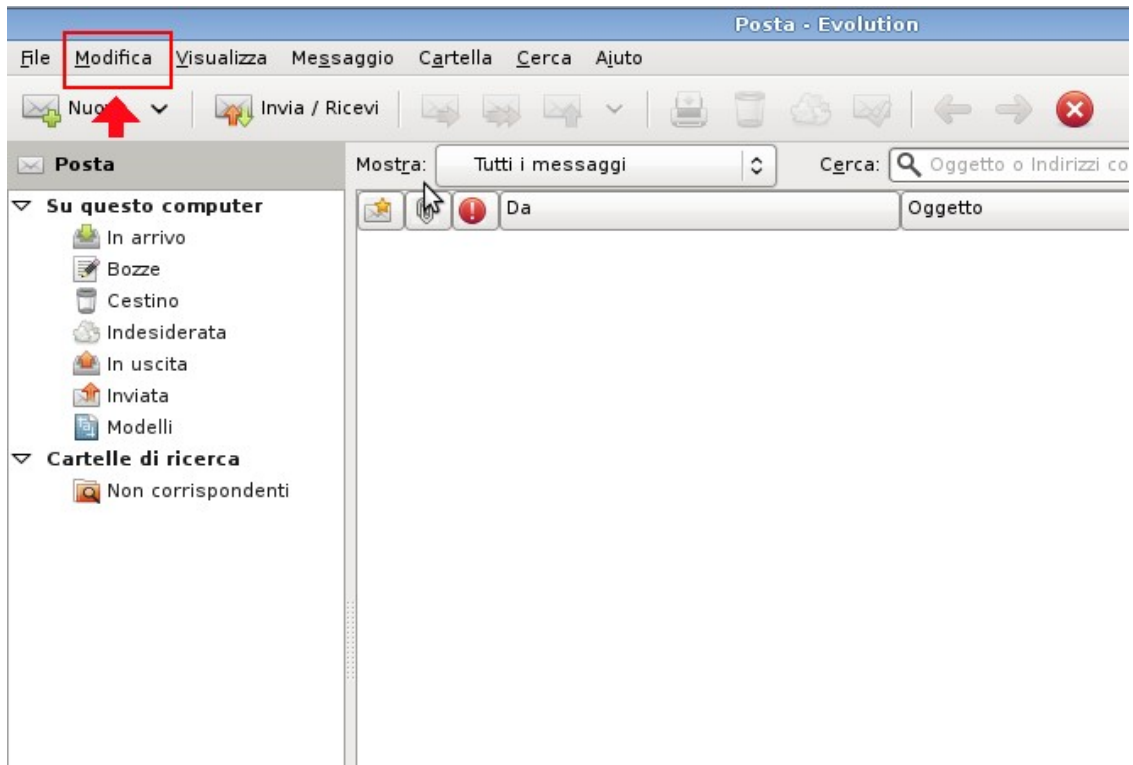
Posta - Evolution

File Modifica Visualizza Messaggio Cartella Cerca Aiuto

Nuo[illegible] Invia / Ricevi

Posta

Mostra: Tutti i messaggi

Cerca: Oggetto o Indirizzi co

Da

Oggetto

Su questo computer

In arrivo

Bozze

Cestino

Indesiderata

In uscita

Inviata

Modelli

Cartelle di ricerca

Non corrispondenti